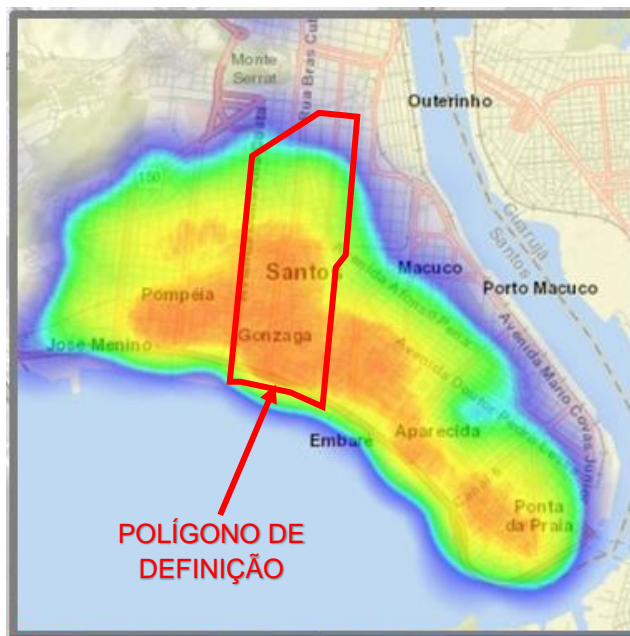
Monte Serrat

Rua Bras Cub

Outerinho

150

Santos

Macuco

Porto Macuco

Guarujá Santos

Pompéia

Avenida Afonso Pena

Jose Menino

Gonzaga

Avenida Doutor Pedro Lessa

Avenida Mario Covas Júnior

Embare

Aparecida

Ponta da Praia

POLÍGONO DE DEFINIÇÃO